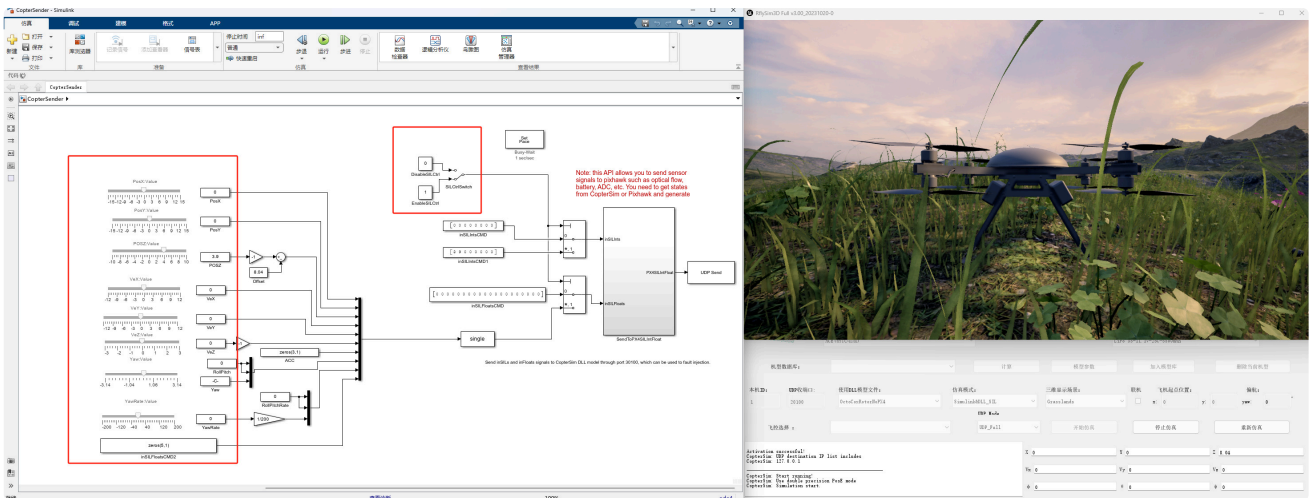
CopterSender - Simulink

仿真 调试 建模 格式 APP

新建 打开 保存 打印 库浏览器 信号表 停止时间 inf 普通 快速重启 步退 运行 步进 停止 数据检查器 逻辑分析仪 与图形 仿真管理器

文件 库 准备 仿真 查看结果

CopterSender

PosX.Value
-15 -12 -9 -6 -3 0 3 6 9 12 15
0
PosX

PosY.Value
-15 -12 -9 -6 -3 0 3 6 9 12 15
0
PosY

POSZ.Value
-10 -8 -6 -4 -2 0 2 4 6 8 10
5.8
POSZ
-1
0.04
Offset

VeX.Value
-12 -9 -6 -3 0 3 6 9 12
0
VeX

VeY.Value
-12 -9 -6 -3 0 3 6 9 12
0
VeY

VeZ.Value
-3 -2 -1 0 1 2 3
0
VeZ

Yaw.Value
-3.14 -1.04 1.06 3.14
0
RollPitch
-C-
Yaw

zeros(3,1)
ACC

0
RollPitchRate

YawRate.Value
-200 -120 -40 40 120 200
0
YawRate
1/200

zeros(8,1)
inSILFloatsCMD2

0
DisableSILCtrl
1
EnableSILCtrl
SILCtrlSwitch

Set Pace
Busy-Wait 1 secsec

Note: this API allows you to send sensor signals to pixhawk such as optical flow, battery, ADC, etc. You need to get states from CopterSim or Pixhawk and generate

[0 0 0 0 0 0 0 0]
inSILIntsCMD
[0 0 0 0 0 0 0 0]
inSILIntsCMD1

[0 0 0 0 0 0 0 0 0 0 0 0 0 0 0 0 0 0 0 0]
inSILFloatsCMD

single

inSILInts
inSILFloats
PX4SILIntFloat
SendToPX4SILIntFloat

UDP Send

Send inSILInts and inFloats signals to CopterSim DLL model through port 20100, which can be used to fault injection.

RflySim3D Full v3.00_20231020-0

机型数据库: 计算 模型参数 加入模型库 删除当前机型

本机ID: UDP仿真IP: 使用DLL模型文件: 仿真模式: 三维显示场景: 联机 飞机起点位置: 偏航:
1 20100 MutiCopterBxPX4 SimulinkSIL_SIL Grasslands X 0 Y 0 yaw 0

UDP Mode
飞控选择: UDP_Full 开始仿真 停止仿真 重新仿真

Activation successful!
CopterSim: UDP destination IP list includes
CopterSim: 127.0.0.1

CopterSim: Start rapping
CopterSim: Use double precision PosE mode
CopterSim: Simulation start

X 0 X 0 Z 0.04
Vx 0 Vy 0 Vz 0
φ 0 θ 0 ψ 0

100%